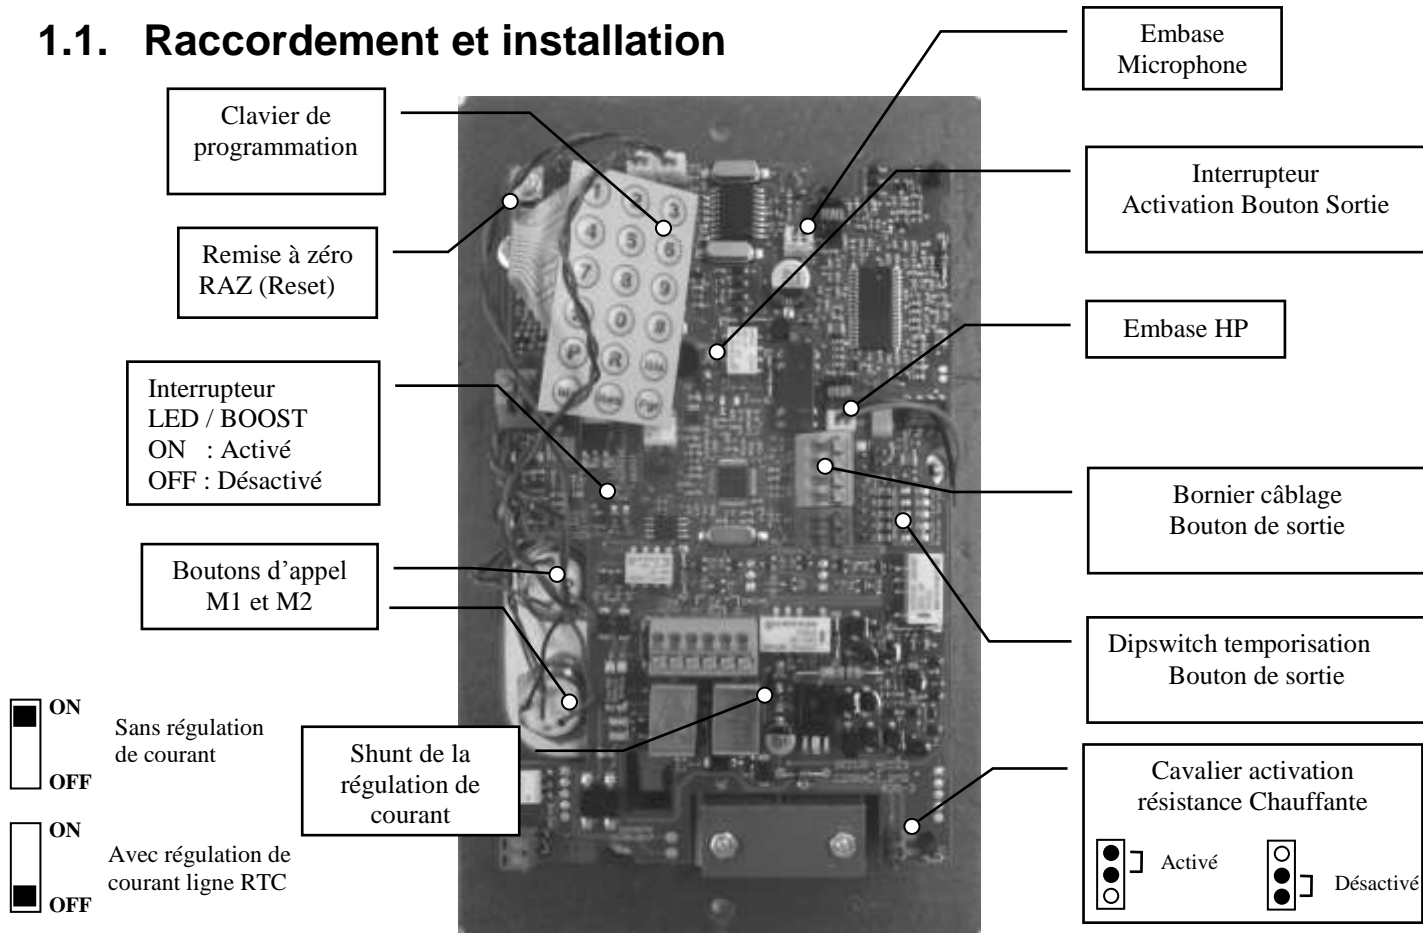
1.1. Raccordement et installation

Clavier de programmation

Remise à zéro RAZ (Reset)

Interrupteur
LED / BOOST
ON : Activé
OFF : Désactivé

Boutons d'appel M1 et M2

ON
Sans régulation de courant
OFF

ON
Avec régulation de courant ligne RTC
OFF

Shunt de la régulation de courant

Embase Microphone

Interrupteur Activation Bouton Sortie

Embase HP

Bornier câblage Bouton de sortie

Dipswitch temporisation Bouton de sortie

Cavalier activation résistance Chauffante

Activé

Désactivé